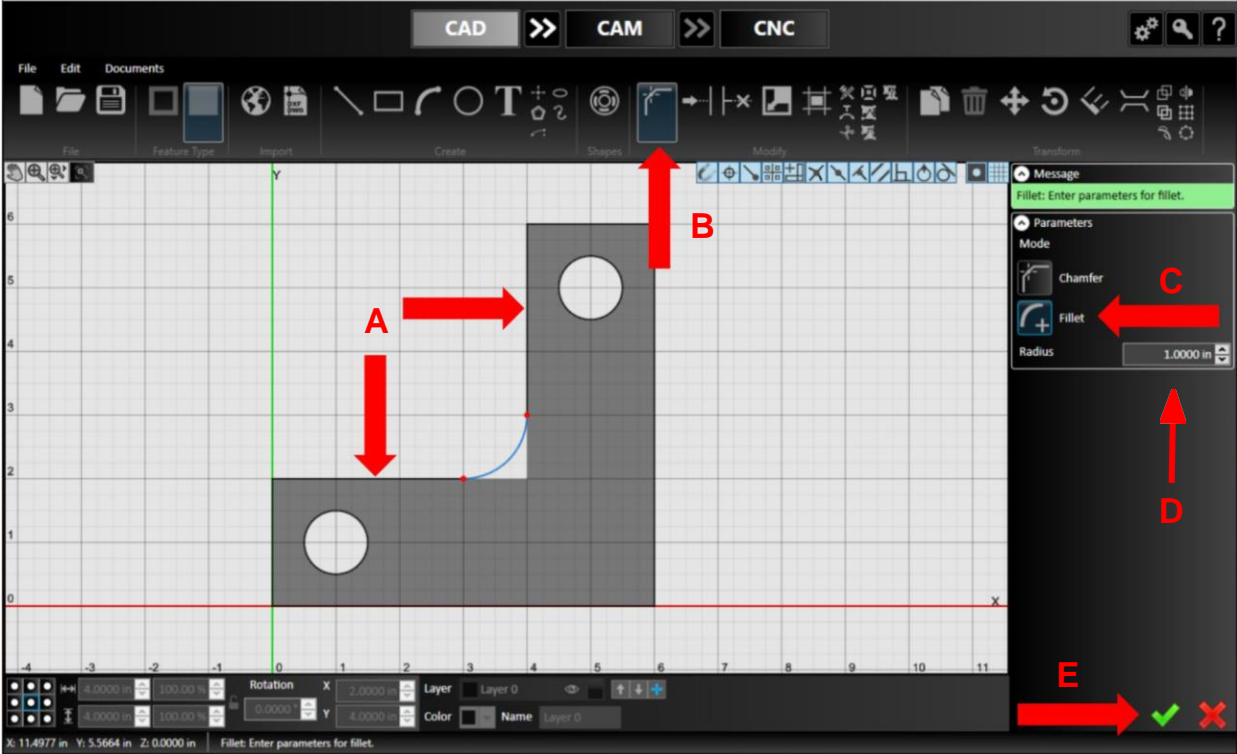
CAD CAM CNC

File Edit Documents

File Feature Type Import Create Shapes Modify Transform

Y

6
5
4
3
2
1
0

X

-4 -3 -2 -1 0 1 2 3 4 5 6 7 8 9 10 11

A
B
C
D
E

Message
Fillet: Enter parameters for fillet.

Parameters
Mode
Chamfer
Fillet
Radius 1.0000 in

4.0000 in 100.00 %
4.0000 in 100.00 %
Rotation
0.0000 °
X 2.0000 in
Y 4.0000 in
Layer Layer 0
Color
Name Layer 0

X: 11.4977 in Y: 5.5664 in Z: 0.0000 in Fillet: Enter parameters for fillet.